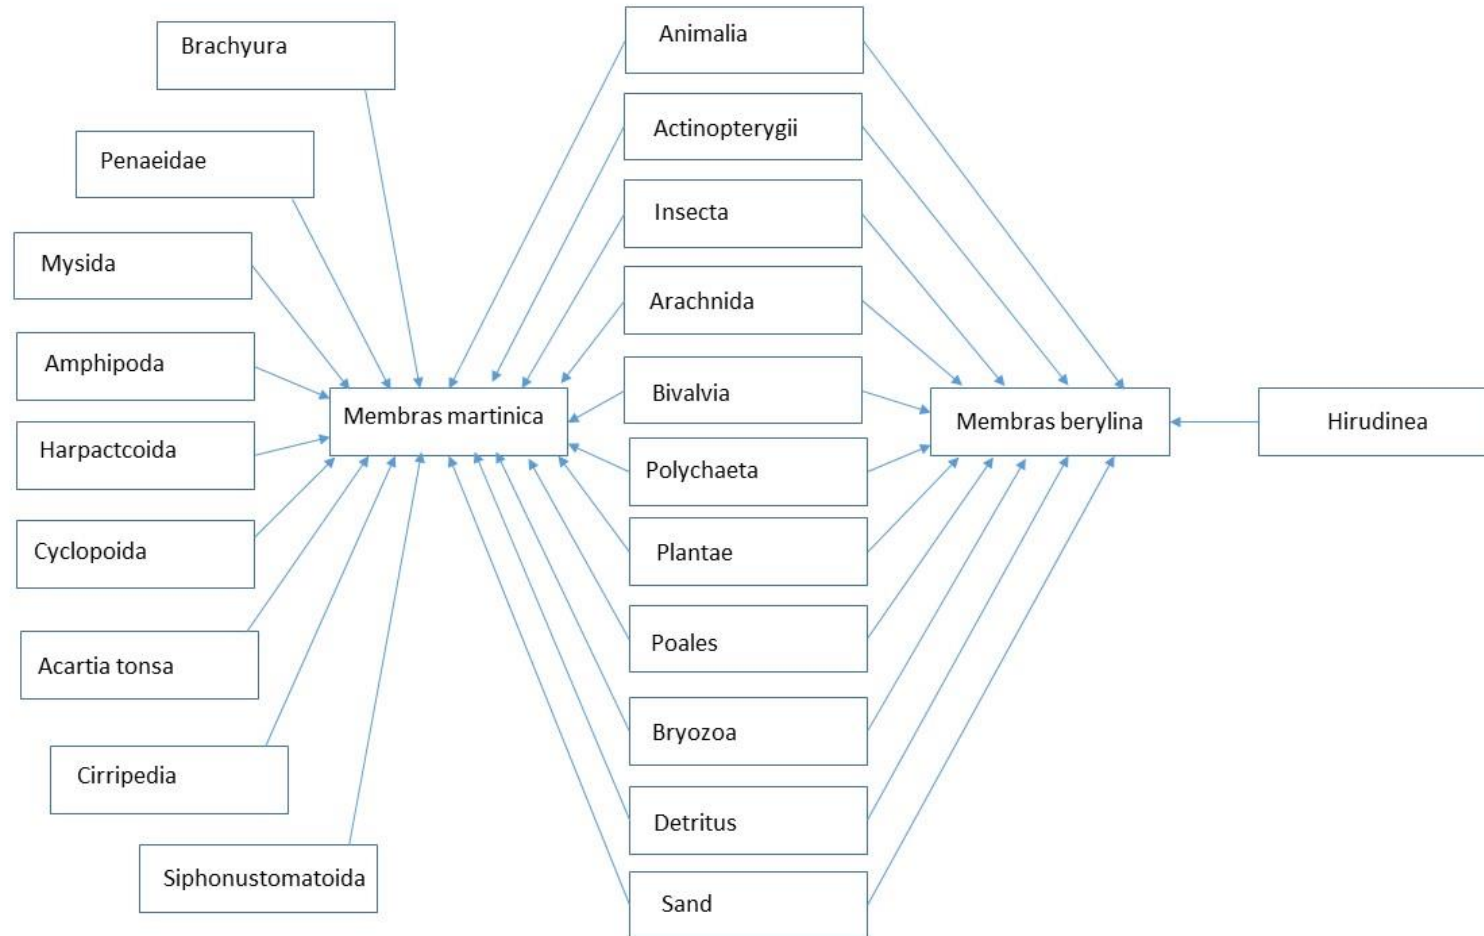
Brachyura

Penaeidae

Mysida

Amphipoda

Harpactcoida

Cyclopoida

Acartia tonsa

Cirripedia

Siphonustomatoida

Membras martinica

Animalia

Actinopterygii

Insecta

Arachnida

Bivalvia

Polychaeta

Plantae

Poales

Bryozoa

Detritus

Sand

Membras berylina

Hirudinea